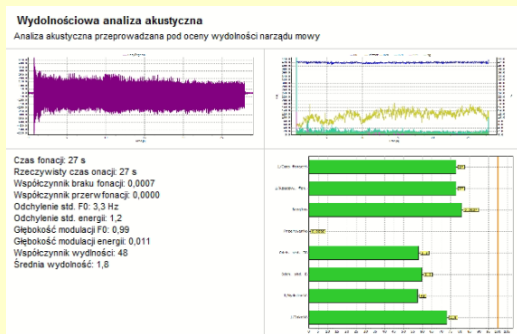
Wydolnościowa analiza akustyczna

Analiza akustyczna przeprowadzana pod oceny wydolności narządu mowy

Czas fonacji: 27 s
Rzeczywisty czas onacji: 27 s
Współczynnik braku fonacji: 0,0007
Współczynnik przerwfonacji: 0,0000
Odchylenie std. F0: 3,3 Hz
Odchylenie std. energii: 1,2
Głębokość modulacji F0: 0,99
Głębokość modulacji energii: 0,011
Współczynnik wydolności: 48
Średnia wydolność: 1,8